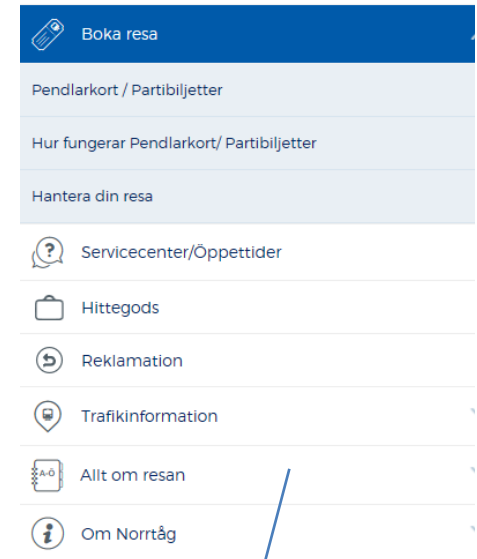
Boka resa

Pendlarkort / Partibiljetter

Hur fungerar Pendlarkort/ Partibiljetter

Hantera din resa

Servicecenter/Öppettider

Hittegods

Reklamation

Trafikinformation

A-Ö

Allt om resan

Om Norrtåg